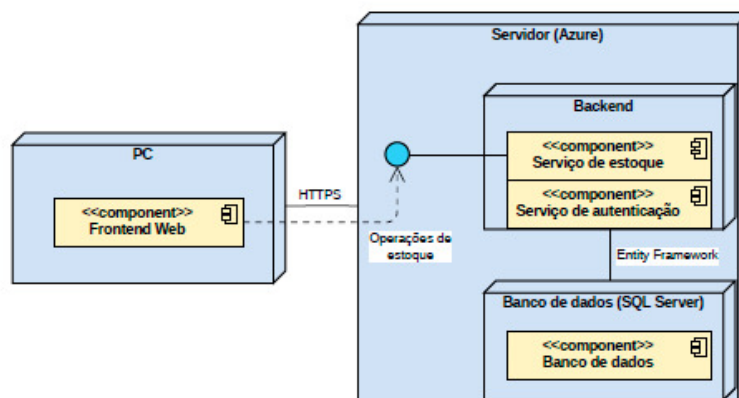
Servidor (Azure)

Backend

<<component>>
Serviço de estoque

<<component>>
Serviço de autenticação

PC

<<component>>
Frontend Web

HTTPS

Operações de estoque

Entity Framework

Banco de dados (SQL Server)

<<component>>
Banco de dados